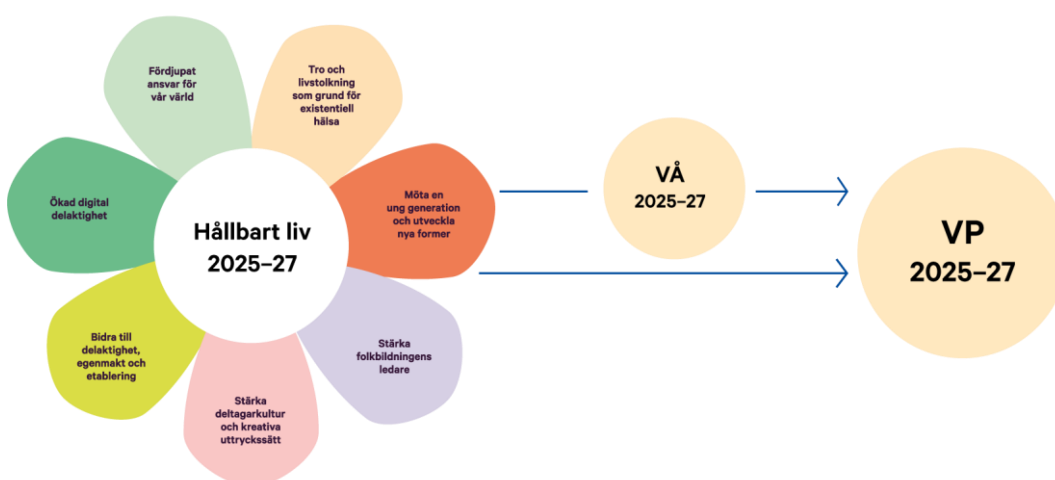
Fördjupat ansvar för vår värld

Tro och livstolkning som grund för existentiell hälsa

Ökad digital delaktighet

Hållbart liv 2025–27

Möta en ung generation och utveckla nya former

Bidra till delaktighet, egenmakt och etablering

Stärka folkbildningens ledare

Stärka deltagarkultur och kreativa uttryckssätt

VÅ 2025–27

VP 2025–27